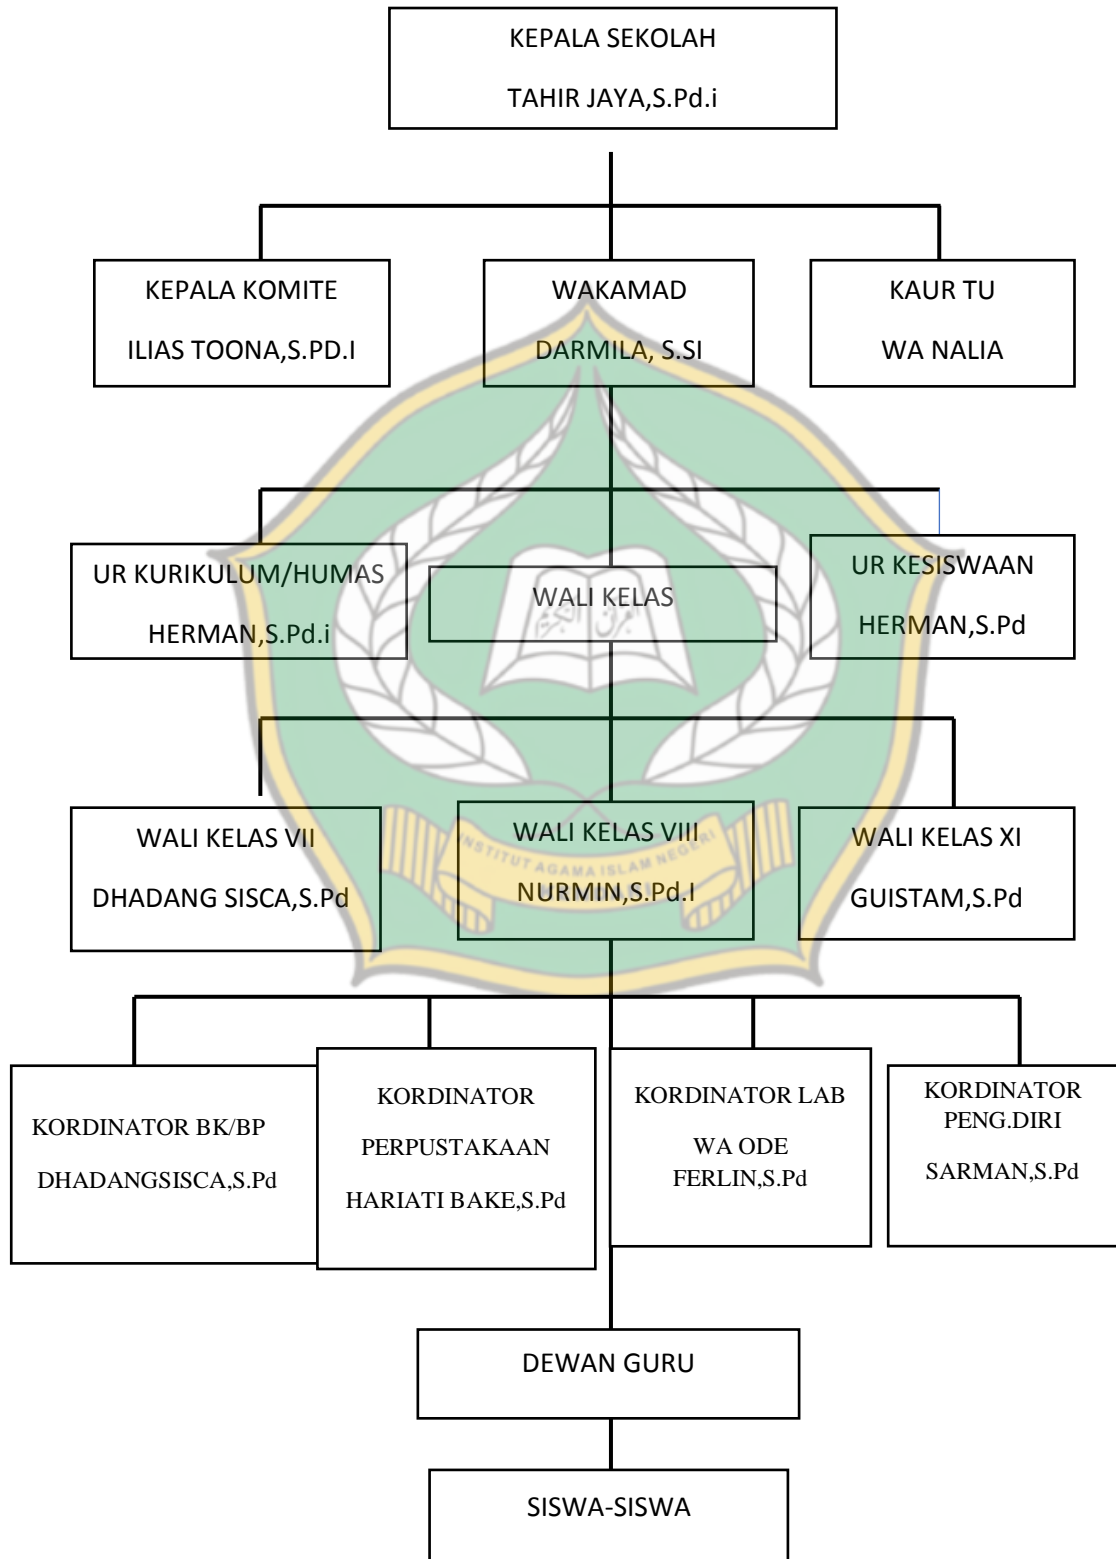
KEPALA SEKOLAH

TAHIR JAYA,S.Pd.i

KEPALA KOMITE

ILIAS TOONA,S.PD.I

WAKAMAD

DARMILA, S.SI

KAUR TU

WA NALIA

UR KURIKULUM/HUMAS

HERMAN,S.Pd.i

WALI KELAS

UR KESISWAAN

HERMAN,S.Pd

WALI KELAS VII

DHADANG SISCA,S.Pd

WALI KELAS VIII

NURMIN,S.Pd.I

WALI KELAS XI

GUISTAM,S.Pd

KORDINATOR BK/BP

DHADANGSISCA,S.Pd

KORDINATOR

PERPUSTAKAAN

HARIATI BAKE,S.Pd

KORDINATOR LAB

WA ODE

FERLIN,S.Pd

KORDINATOR

PENG.DIRI

SARMAN,S.Pd

DEWAN GURU

SISWA-SISWA